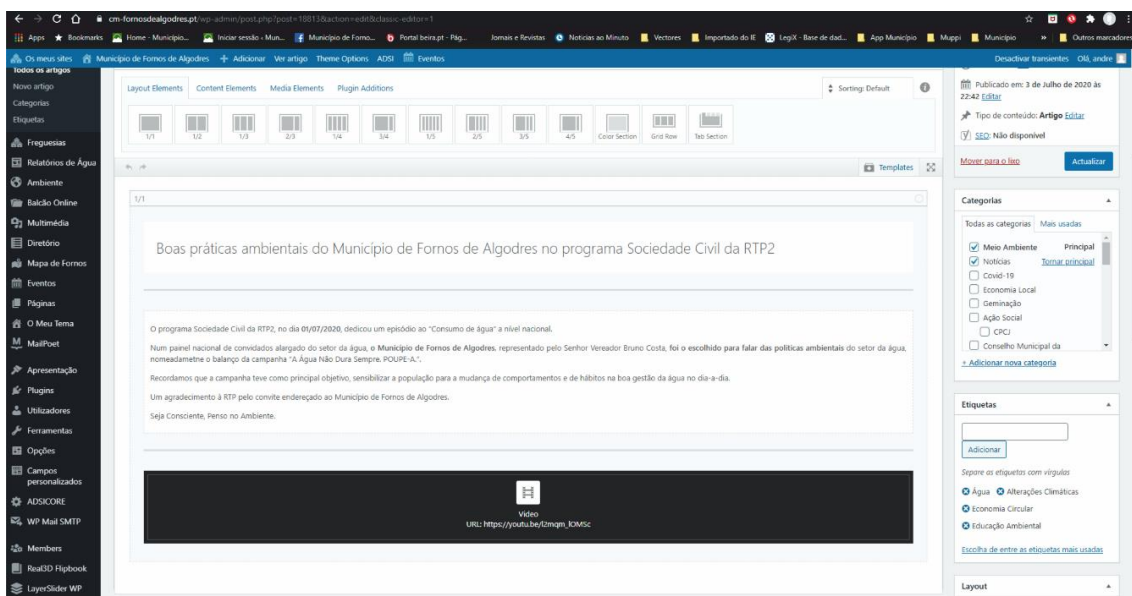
cm-fornosdealgodres.pt/wp-admin/post.php?post=18813&action=edit&classic-editor=1

Apps Bookmarks Home - Município... Iniciar sessão ‹ Mun... Município de Forno... Portal beira.pt - Pág... Jornais e Revistas Notícias ao Minuto Vectores Importado do IE LegiX - Base de dad... App Municipio Muppi Municipio » Outros marcadores

Os meus sites Município de Fornos de Algodres + Adicionar Ver artigo Theme Options ADSI Eventos Desactivar transientes Olá, andre

Todos os artigos
Novo artigo
Categorias
Etiquetas
Freguesias
Relatórios de Água
Ambiente
Balcão Online
Multimédia
Diretório
Mapa de Fornos
Eventos
Páginas
O Meu Tema
MailPoet
Apresentação
Plugins
Utilizadores
Ferramentas
Opções
Campos personalizados
ADSICORE
WP Mail SMTP
Members
Real3D Flipbook
LayerSlider WP

Layout Elements Content Elements Media Elements Plugin Additions
Sorting: Default
1/1 1/2 1/3 2/3 1/4 3/4 1/5 2/5 3/5 4/5 Color Section Grid Row Tab Section
Templates

1/1

Boas práticas ambientais do Município de Fornos de Algodres no programa Sociedade Civil da RTP2

O programa Sociedade Civil da RTP2, no dia **01/07/2020**, dedicou um episódio ao "Consumo de água" a nível nacional.

Num painel nacional de convidados alargado do setor da água, o **Município de Fornos de Algodres**, representado pelo Senhor Vereador Bruno Costa, **foi o escolhido para falar das politicas ambientais** do setor da água, nomeadametne o balanço da campanha "A Água Não Dura Sempre, POUPE-A.".

Recordamos que a campanha teve como principal objetivo, sensibilizar a população para a mudança de comportamentos e de hábitos na boa gestão da água no dia-a-dia.

Um agradecimento à RTP pelo convite endereçado ao Município de Fornos de Algodres.

Seja Consciente, Penso no Ambiente.

Video
URL: https://youtu.be/l2mqm_lOMSc

Publicado em: 3 de Julho de 2020 às 22:42 Editar
Tipo de conteúdo: Artigo Editar
SEO: Não disponível
Mover para o lixo
Actualizar

Categorias
Todas as categorias Mais usadas
Meio Ambiente Principal
Notícias Tornar principal
Covid-19
Economia Local
Geminação
Ação Social
CPCJ
Conselho Municipal da
+ Adicionar nova categoria

Etiquetas
Adicionar
Separe as etiquetas com vírgulas
Água Alterações Climáticas
Economia Circular
Educação Ambiental
Escolha de entre as etiquetas mais usadas

Layout